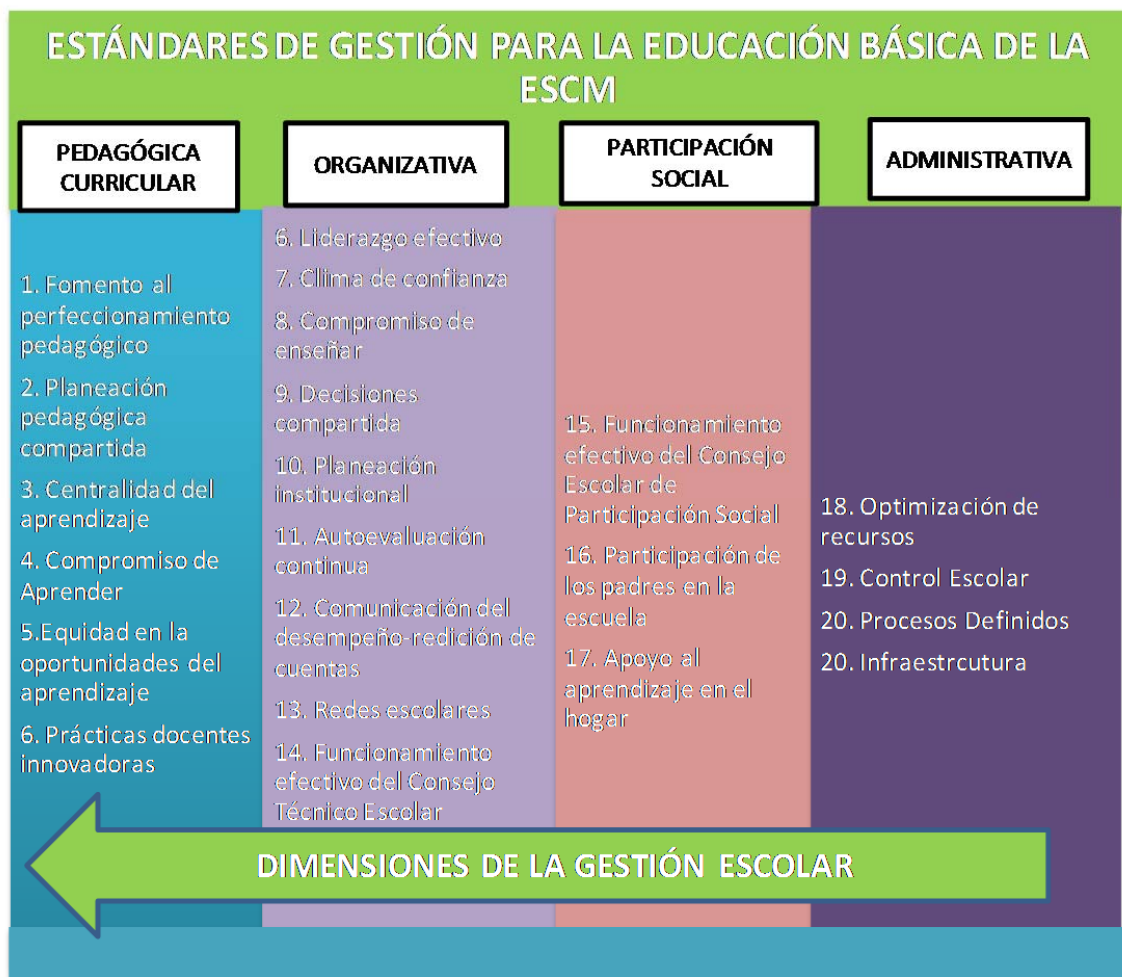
ESTÁNDARES DE GESTIÓN PARA LA EDUCACIÓN BÁSICA DE LA ESCM

| PEDAGÓGICA CURRICULAR | ORGANIZATIVA | PARTICIPACIÓN SOCIAL | ADMINISTRATIVA |
|---|---|---|---|
| 1. Fomento al perfeccionamiento pedagógico<br>2. Planeación pedagógica compartida<br>3. Centralidad del aprendizaje<br>4. Compromiso de Aprender<br>5.Equidad en la oportunidades del aprendizaje<br>6. Prácticas docentes innovadoras | 6. Liderazgo efectivo<br>7. Clima de confianza<br>8. Compromiso de enseñar<br>9. Decisiones compartida<br>10. Planeación institucionall<br>11. Autoevaluación continua<br>12. Comunicación del desempeño-redición de cuentas<br>13. Redes escolares<br>14. Funcionamiento efectivo del Consejo Técnico Escolar | 15. Funcionamiento efectivo del Consejo Escolar de Participación Social<br>16. Participación de los padres en la escuela<br>17. Apoyo al aprendizaje en el hogar | 18. Optimización de recursos<br>19. Control Escolar<br>20. Procesos Definidos<br>20. Infraestrcutura |

DIMENSIONES DE LA GESTIÓN ESCOLAR